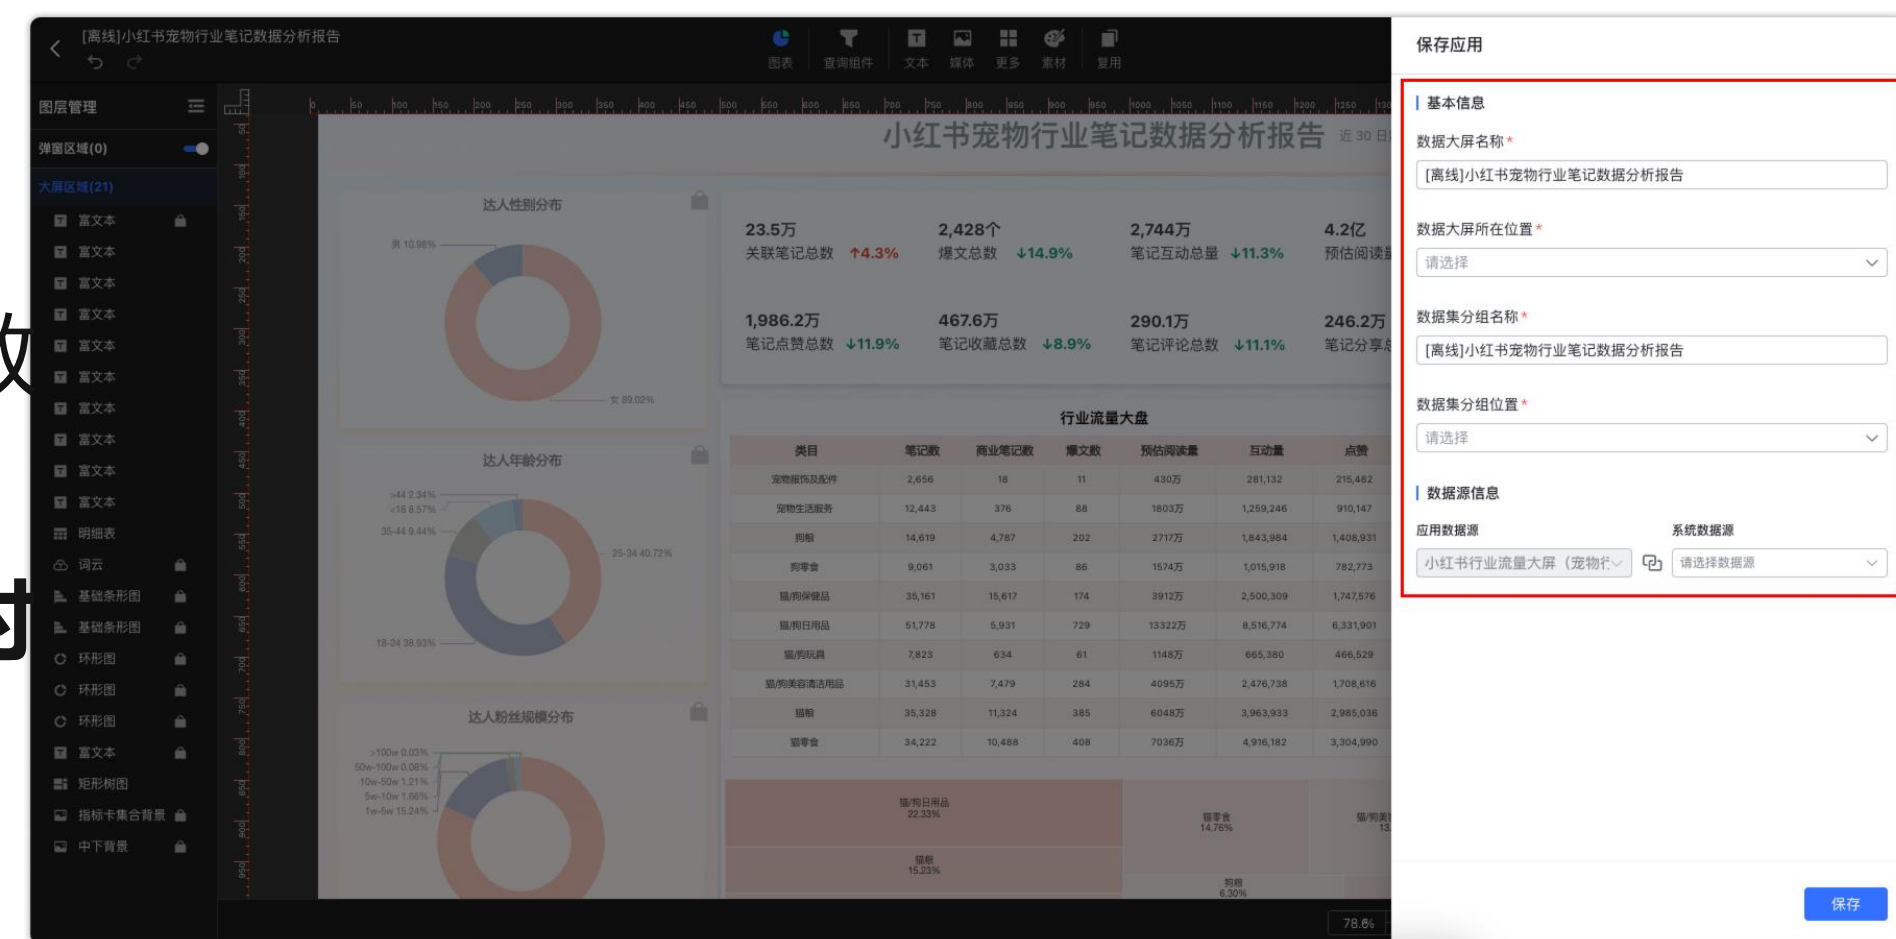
[离线]小红书宠物行业笔记数据分析报告

图表 查询组件 文本 媒体 更多 素材 复用

图层管理

弹窗区域(0)

大屏区域(21)

富文本
富文本
富文本
富文本
富文本
富文本
富文本
富文本
富文本
富文本
明细表
词云
基础条形图
基础条形图
环形图
环形图
环形图
富文本
矩形树图
指标卡集合背景
中下背景

小红书宠物行业笔记数据分析报告 近 30 日

达人性别分布

男 10.98%

女 89.02%

达人年龄分布

>44 2.34%
<18 8.57%
35-44 9.44%
25-34 40.72%
18-24 38.93%

达人粉丝规模分布

>100w 0.03%
50w-100w 0.08%
10w-50w 1.21%
5w-10w 1.66%
1w-5w 15.24%

23.5万 关联笔记总数 ↑4.3%
2,428个 爆文总数 ↓14.9%
2,744万 笔记互动总量 ↓11.3%
4.2亿 预估阅读
1,986.2万 笔记点赞总数 ↓11.9%
467.6万 笔记收藏总数 ↓8.9%
290.1万 笔记评论总数 ↓11.1%
246.2万 笔记分享

行业流量大盘

| 类目 | 笔记数 | 商业笔记数 | 爆文数 | 预估阅读量 | 互动量 | 点赞 |
|---|---|---|---|---|---|---|
| 宠物服饰及配件 | 2,656 | 18 | 11 | 430万 | 281,132 | 215,482 |
| 宠物生活服务 | 12,443 | 376 | 88 | 1803万 | 1,259,246 | 910,147 |
| 狗粮 | 14,619 | 4,787 | 202 | 2717万 | 1,843,984 | 1,408,931 |
| 狗零食 | 9,061 | 3,033 | 86 | 1574万 | 1,015,918 | 782,773 |
| 猫/狗保健品 | 35,161 | 15,617 | 174 | 3912万 | 2,500,309 | 1,747,576 |
| 猫/狗日用品 | 51,778 | 5,931 | 729 | 13322万 | 8,516,774 | 6,331,901 |
| 猫/狗玩具 | 7,823 | 634 | 61 | 1148万 | 665,380 | 466,529 |
| 猫/狗美容清洁用品 | 31,453 | 7,479 | 284 | 4095万 | 2,476,738 | 1,708,616 |
| 猫粮 | 35,328 | 11,324 | 385 | 6048万 | 3,963,933 | 2,985,036 |
| 猫零食 | 34,222 | 10,488 | 408 | 7036万 | 4,916,182 | 3,304,990 |

猫/狗日用品 22.33%
猫零食 14.76%
猫/狗美 13.
猫粮 15.23%
狗粮 6.30%

78.6%

保存应用

基本信息

数据大屏名称 *
[离线]小红书宠物行业笔记数据分析报告

数据大屏所在位置 *
请选择

数据集分组名称 *
[离线]小红书宠物行业笔记数据分析报告

数据集分组位置 *
请选择

数据源信息

应用数据源
小红书行业流量大屏（宠物行

系统数据源
请选择数据源

保存